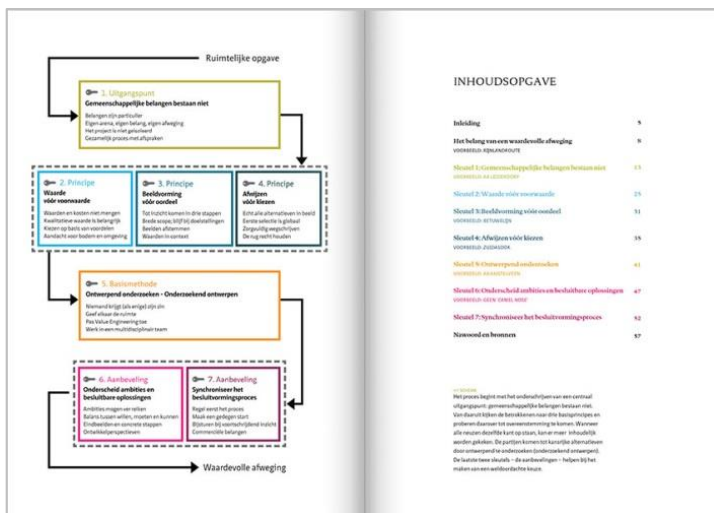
Ruimtelijke opgave

1. Uitgangspunt
Gemeenschappelijke belangen bestaan niet

Belangen zijn particulier
Eigen arena, eigen belang, eigen afweging
Het project is niet geïsoleerd
Gezamenlijk proces met afspraken

2. Principe
Waarde vóór voorwaarde

Waarden en kosten niet mengen
Kwalitatieve waarde is belangrijk
Kiezen op basis van voordelen
Aandacht voor bodem en omgeving

3. Principe
Beeldvorming vóór oordeel

Tot inzicht komen in drie stappen
Brede scope, blijf bij doelstellingen
Beelden afstemmen
Waarden in context

4. Principe
Afwijzen vóór kiezen

Echt alle alternatieven in beeld
Eerste selectie is globaal
Zorgvuldig wegschrijven
De rug recht houden

5. Basismethode
Ontwerpend onderzoeken - Onderzoekend ontwerpen

Niemand krijgt (als enige) zijn zin
Geef elkaar de ruimte
Pas Value Engineering toe
Werk in een multidisciplinair team

6. Aanbeveling
Onderscheid ambities en besluitbare oplossingen

Ambities mogen ver reiken
Balans tussen willen, moeten en kunnen
Eindbeelden en concrete stappen
Ontwikkelperspectieven

7. Aanbeveling
Synchroniseer het besluitvormingsproces

Regel eerst het proces
Maak een gedegen start
Bijsturen bij voortschrijdend inzicht
Commerciële belangen

Waardevolle afweging

INHOUDSOPGAVE

Inleiding 5
Het belang van een waardevolle afweging 9
VOORBEELD: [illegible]
Sleutel 1: Gemeenschappelijke belangen bestaan niet 13
VOORBEELD: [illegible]
Sleutel 2: Waarde vóór voorwaarde 25
Sleutel 3: Beeldvorming vóór oordeel 31
VOORBEELD: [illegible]
Sleutel 4: Afwijzen vóór kiezen 35
VOORBEELD: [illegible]
Sleutel 5: Ontwerpend onderzoeken 41
VOORBEELD: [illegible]
Sleutel 6: Onderscheid ambities en besluitbare oplossingen 47
VOORBEELD: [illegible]
Sleutel 7: Synchroniseer het besluitvormingsproces 52
Nawoord en bronnen 57

Het proces begint met het onderschrijven van een centraal uitgangspunt: gemeenschappelijke belangen bestaan niet. Van daaruit kijken de betrokkenen naar drie basisprincipes en proberen daarover tot overeenstemming te komen. Wanneer alle neuzen dezelfde kant op staan, kan er meer inhoudelijk worden gekeken. De partijen komen tot kansrijke alternatieven door ontwerpend te onderzoeken (onderzoekend ontwerpen). De laatste twee sleutels – de aanbevelingen – helpen bij het maken van een weloverdachte keuze.